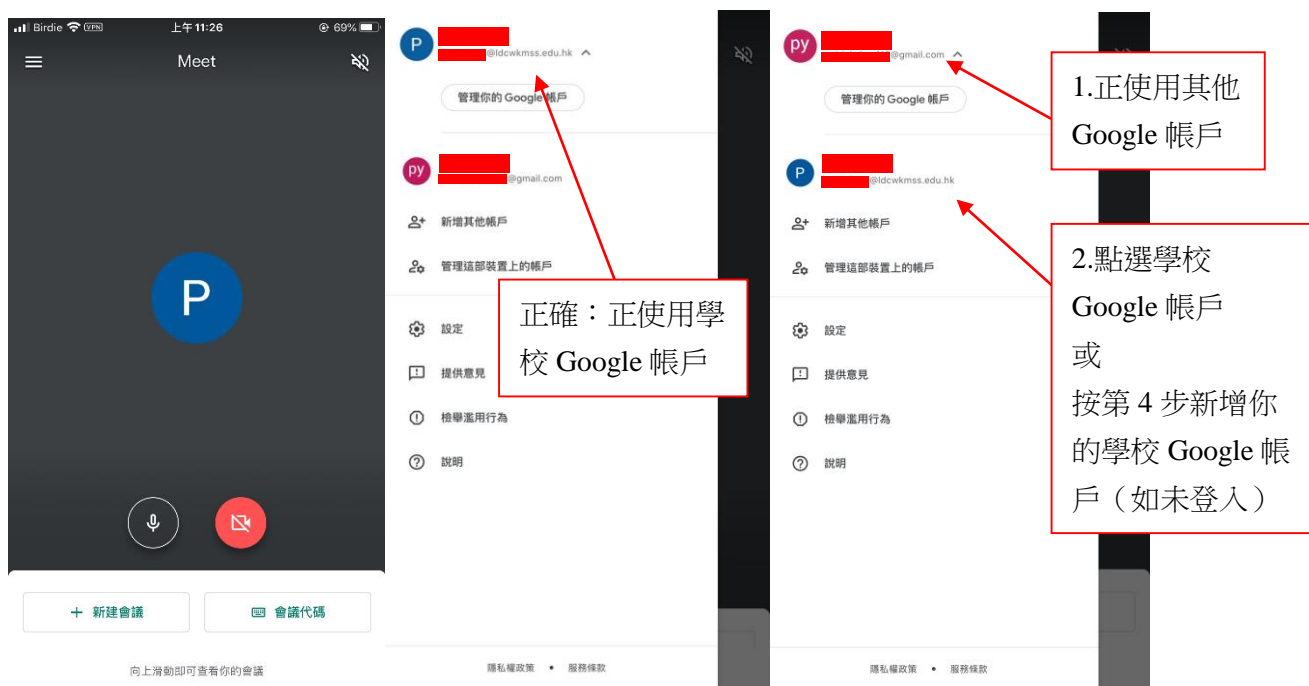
Birdie VPN 上午11:26 69%

Meet

P

新建會議

會議代碼

向上滑動即可查看你的會議

P
@ldcwkmss.edu.hk

管理你的 Google 帳戶

py
@gmail.com

新增其他帳戶

管理這部裝置上的帳戶

正確：正使用學校 Google 帳戶

設定

提供意見

檢舉濫用行為

說明

隱私權政策 • 服務條款

py
@gmail.com

1.正使用其他 Google 帳戶

管理你的 Google 帳戶

P
@ldcwkmss.edu.hk

新增其他帳戶

管理這部裝置上的帳戶

2.點選學校 Google 帳戶
或
按第 4 步新增你的學校 Google 帳戶（如未登入）

設定

提供意見

檢舉濫用行為

說明

隱私權政策 • 服務條款